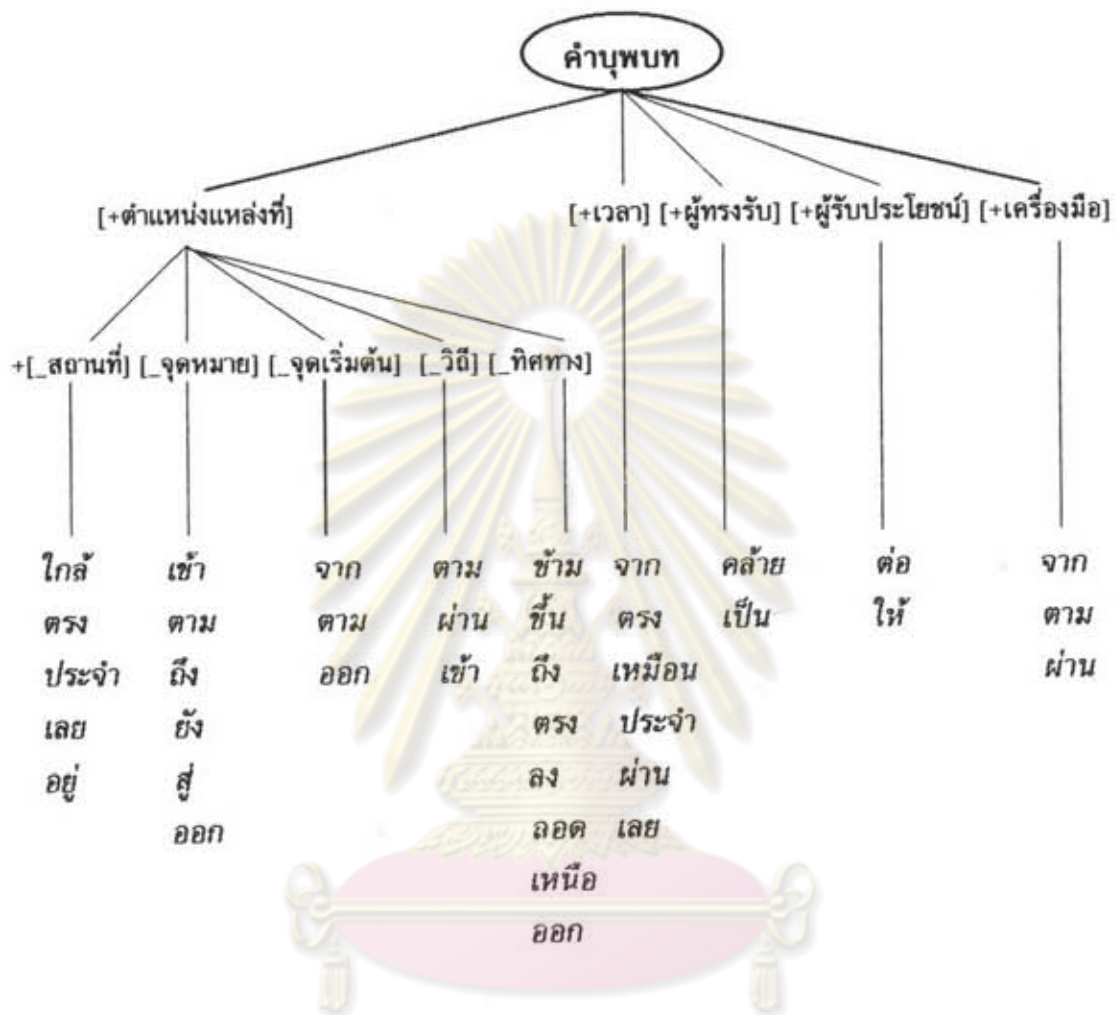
คำบุพบท

[+ตำแหน่งแหล่งที่] [+เวลา] [+ผู้ทรงรับ] [+ผู้รับประโยชน์] [+เครื่องมือ]

+[_สถานที่] [_จุดหมาย] [_จุดเริ่มต้น] [_วิธี] [_ทิศทาง]

ใกล้ ตรง ประจำ เลย อยู่

เข้า ตาม ถึง ยัง สู่ ออก

จาก ตาม ออก

ตาม ผ่าน เข้า

ข้าม ขึ้น ถึง ตรง ลง ลอด เหนือ ออก

จาก ตรง เหมือน ประจำ ผ่าน เลย

คล้าย เป็น

ต่อ ให้

จาก ตาม ผ่าน